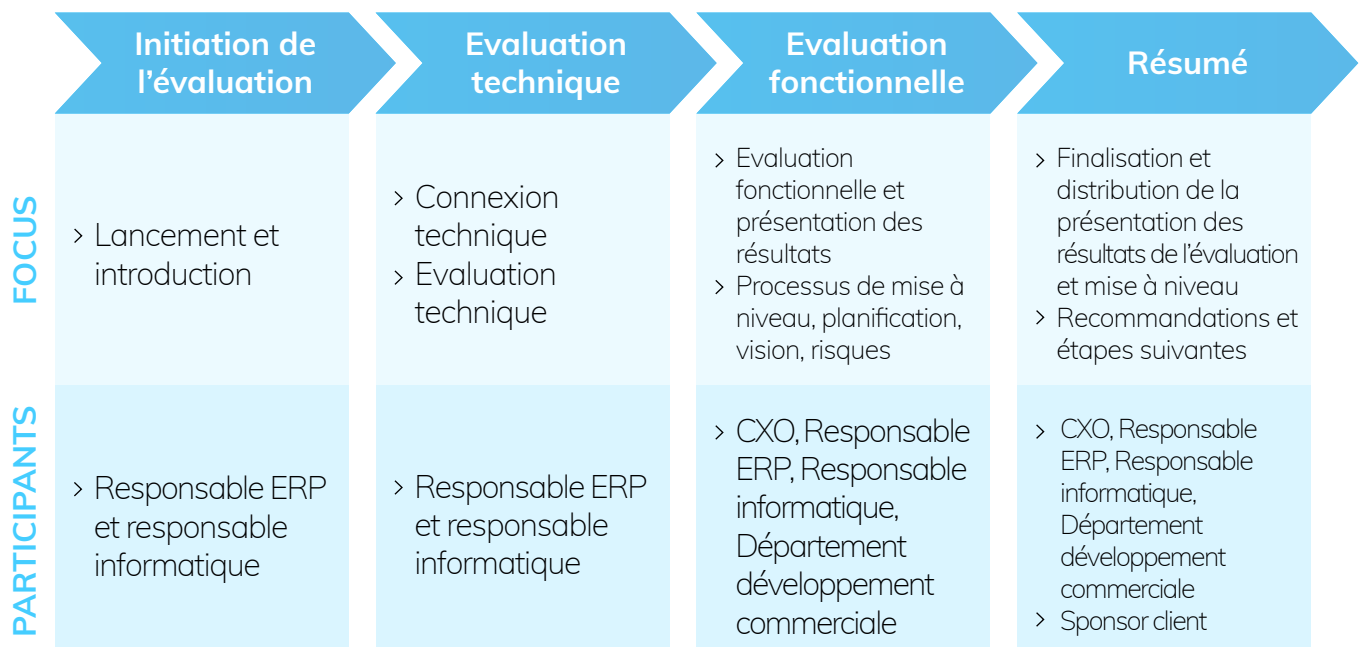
| | Initiation de l'évaluation | Evaluation technique | Evaluation fonctionnelle | Résumé |
|---|---|---|---|---|
| FOCUS | › Lancement et introduction | › Connexion technique<br>› Evaluation technique | › Evaluation fonctionnelle et présentation des résultats<br>› Processus de mise à niveau, planification, vision, risques | › Finalisation et distribution de la présentation des résultats de l'évaluation et mise à niveau<br>› Recommandations et étapes suivantes |
| PARTICIPANTS | › Responsable ERP et responsable informatique | › Responsable ERP et responsable informatique | › CXO, Responsable ERP, Responsable informatique, Département développement commerciale | › CXO, Responsable ERP, Responsable informatique, Département développement commerciale<br>› Sponsor client |